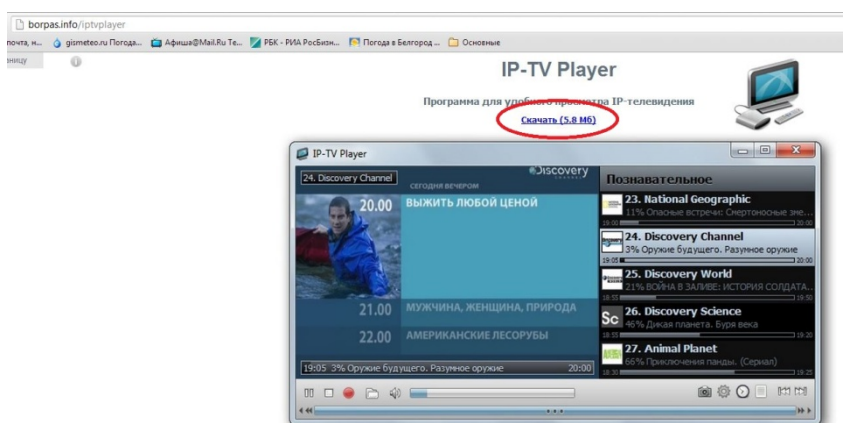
borpas.info/iptvplayer

почта, н... gismeteo.ru Погода... Афиша@Mail.Ru Те... РБК - РИА РосБизн... Погода в Белгород ... Основные

ницу

IP-TV Player

Программа для удобного просмотра IP-телевидения

Скачать (5.8 Мб)

IP-TV Player

24. Discovery Channel

СЕГОДНЯ ВЕЧЕРОМ

Discovery

20.00 ВЫЖИТЬ ЛЮБОЙ ЦЕНОЙ

21.00 МУЖЧИНА, ЖЕНЩИНА, ПРИРОДА

22.00 АМЕРИКАНСКИЕ ЛЕСОРУБЫ

19:05 3% Оружие будущего. Разумное оружие 20:00

Познавательное

23. National Geographic
11% Опасные встречи: Смертоносные зме...
19:00 20:00

24. Discovery Channel
3% Оружие будущего. Разумное оружие
19:05 20:00

25. Discovery World
21% ВОЙНА В ЗАЛИВЕ: ИСТОРИЯ СОЛДАТА...
18:55 19:50

26. Discovery Science
46% Дикая планета. Буря века
18:55 19:20

27. Animal Planet
66% Приключения панды. (Сериал)
18:30 19:25